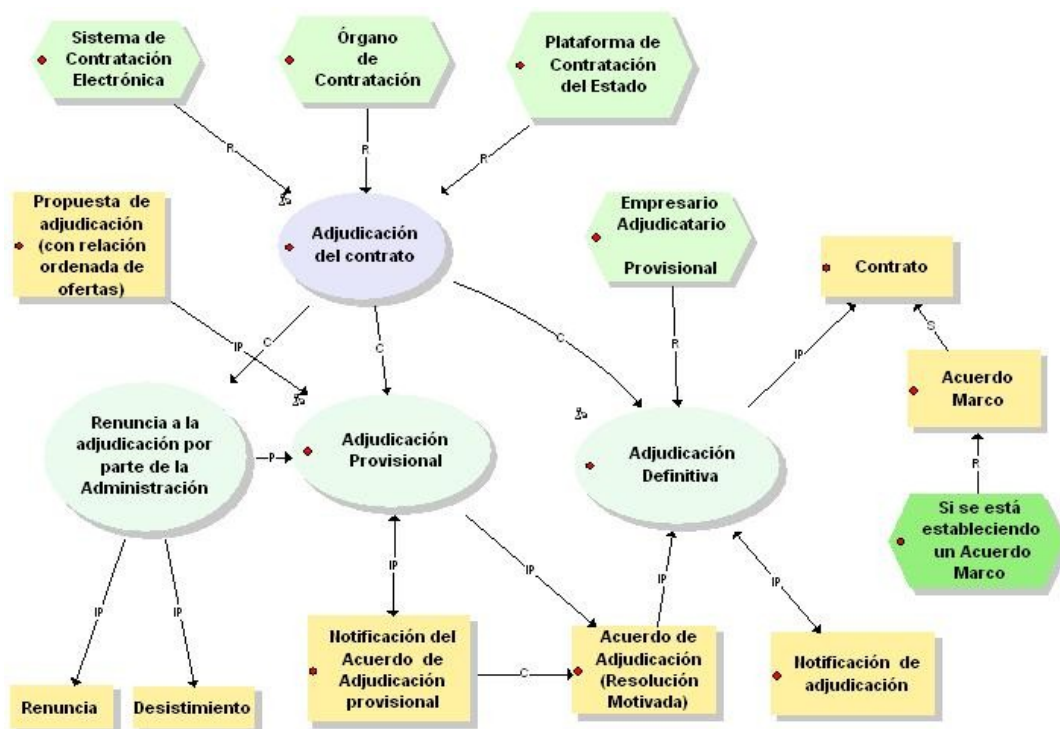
Sistema de Contratación Electrónica

Órgano de Contratación

Plataforma de Contratación del Estado

R

R

R

Propuesta de adjudicación (con relación ordenada de ofertas)

Adjudicación del contrato

Empresario Adjudicatario Provisional

Contrato

IP

C

C

C

R

IP

S

Acuerdo Marco

Renuncia a la adjudicación por parte de la Administración

P

Adjudicación Provisional

Adjudicación Definitiva

R

Si se está estableciendo un Acuerdo Marco

IP

IP

IP

IP

IP

IP

Renuncia

Desistimiento

Notificación del Acuerdo de Adjudicación provisional

C

Acuerdo de Adjudicación (Resolución Motivada)

Notificación de adjudicación